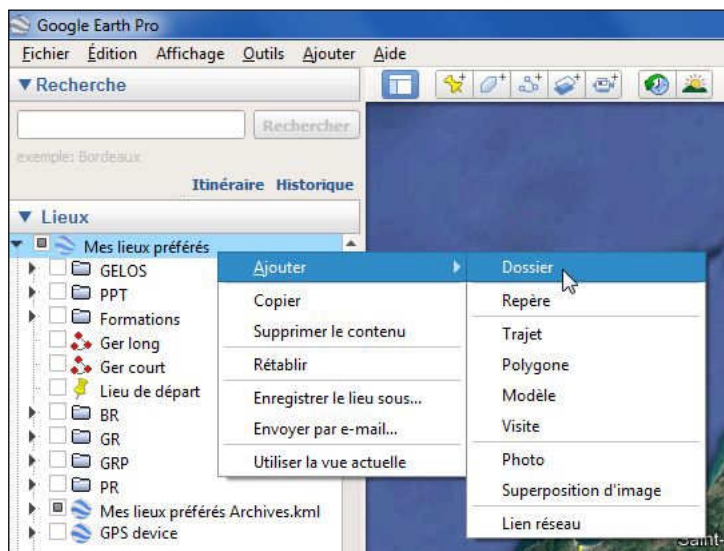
Google Earth Pro

Fichier Édition Affichage Outils Ajouter Aide

▼Recherche

Rechercher

exemple: Bordeaux

Itinéraire Historique

▼ Lieux

Mes lieux préférés

GELOS

PPT

Formations

Ger long

Ger court

Lieu de départ

BR

GR

GRP

PR

Mes lieux préférés Archives.kml

GPS device

Ajouter

Copier

Supprimer le contenu

Rétablir

Enregistrer le lieu sous...

Envoyer par e-mail...

Utiliser la vue actuelle

Dossier

Repère

Trajet

Polygone

Modèle

Visite

Photo

Superposition d'image

Lien réseau

Saint-